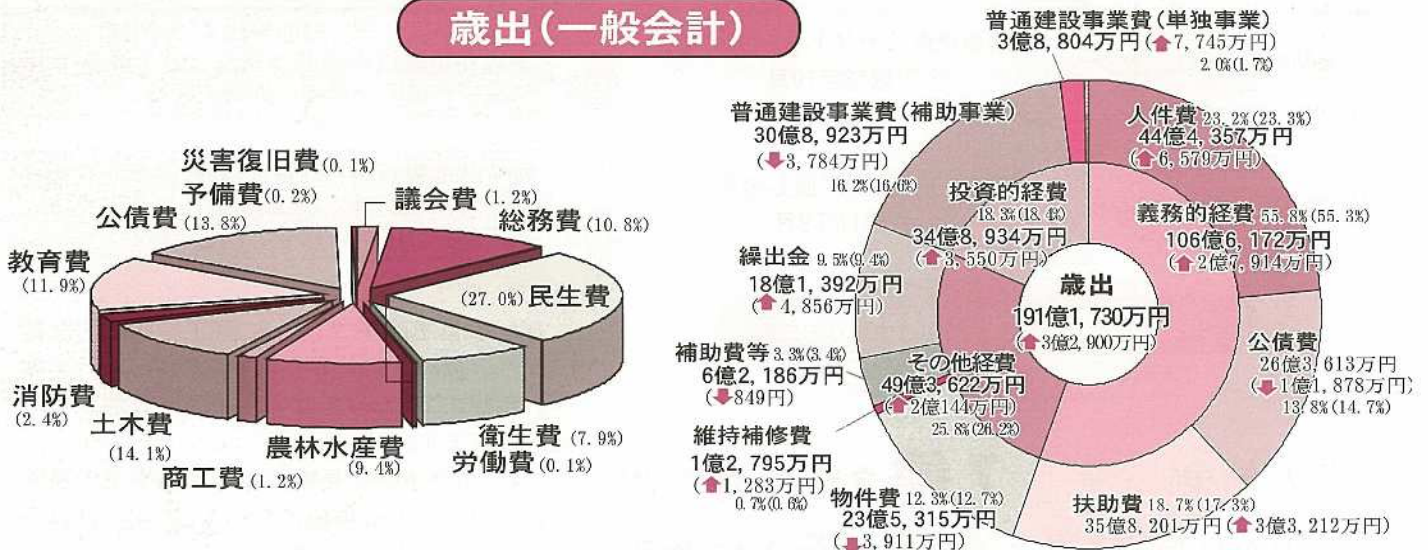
歳出(一般会計)

災害復旧費(0.1%)
予備費(0.2%)
議会費(1.2%)
総務費(10.8%)
公債費(13.8%)
教育費(11.9%)
(27.0%)民生費
消防費(2.4%)
土木費(14.1%)
農林水産費(9.4%)
衛生費(7.9%)
労働費(0.1%)
商工費(1.2%)

普通建設事業費(単独事業)
3億8,804万円(⬆7,745万円)
2.0%(1.7%)

普通建設事業費(補助事業)
30億8,923万円
(⬇3,784万円)
16.2%(16.6%)

人件費 23.2%(23.3%)
44億4,357万円
(⬆6,579万円)

投資的経費
18.3%(18.4%)
34億8,934万円
(⬆3,550万円)

義務的経費 55.8%(55.3%)
106億6,172万円
(⬆2億7,914万円)

繰出金 9.5%(9.4%)
18億1,392万円
(⬆4,856万円)

歳出
191億1,730万円
(⬆3億2,900万円)

公債費
26億3,613万円
(⬇1億1,878万円)
13.8%(14.7%)

補助費等 3.3%(3.4%)
6億2,186万円
(⬇849万円)

その他経費
49億3,622万円
(⬆2億144万円)
25.8%(26.2%)

維持補修費
1億2,795万円
(⬆1,283万円)
0.7%(0.6%)

物件費 12.3%(12.7%)
23億5,315万円
(⬇3,911万円)

扶助費 18.7%(17.3%)
35億8,201万円(⬆3億3,212万円)